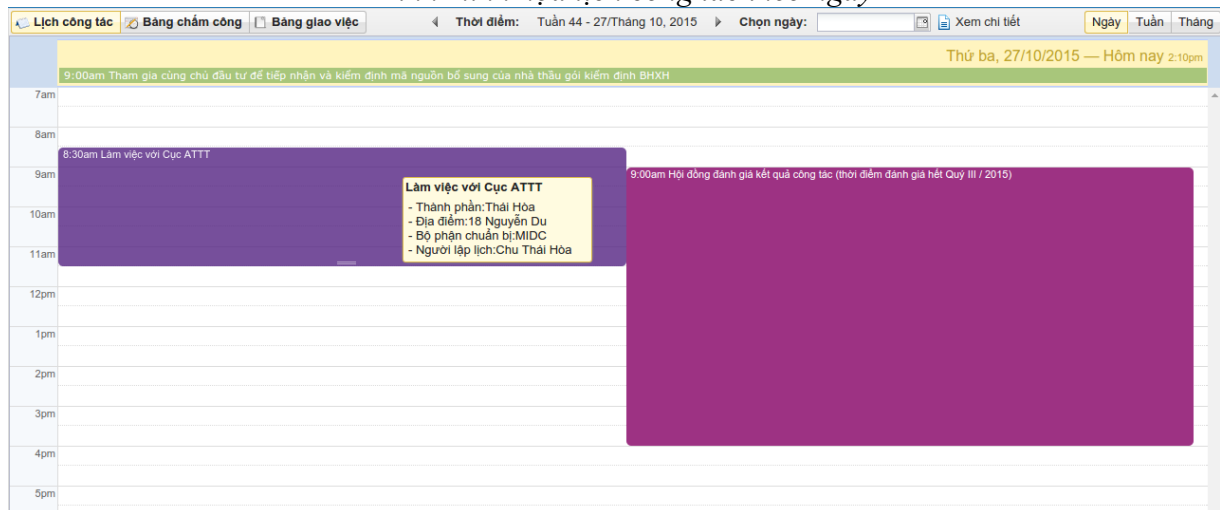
Lịch công tác | Bảng chấm công | Bảng giao việc | Thời điểm: Tuần 44 - 27/Tháng 10, 2015 | Chọn ngày: | Xem chi tiết | Ngày | Tuần | Tháng

Thứ ba, 27/10/2015 — Hôm nay 2:10pm

9:00am Tham gia cùng chủ đầu tư để tiếp nhận và kiểm định mã nguồn bổ sung của nhà thầu gói kiểm định BHXH

7am

8am

8:30am Làm việc với Cục ATTT

9am

9:00am Hội đồng đánh giá kết quả công tác (thời điểm đánh giá hết Quý III / 2015)

Làm việc với Cục ATTT
- Thành phần:Thái Hòa
- Địa điểm:18 Nguyễn Du
- Bộ phận chuẩn bị:MIDC
- Người lập lịch:Chu Thái Hòa

10am

11am

12pm

1pm

2pm

3pm

4pm

5pm